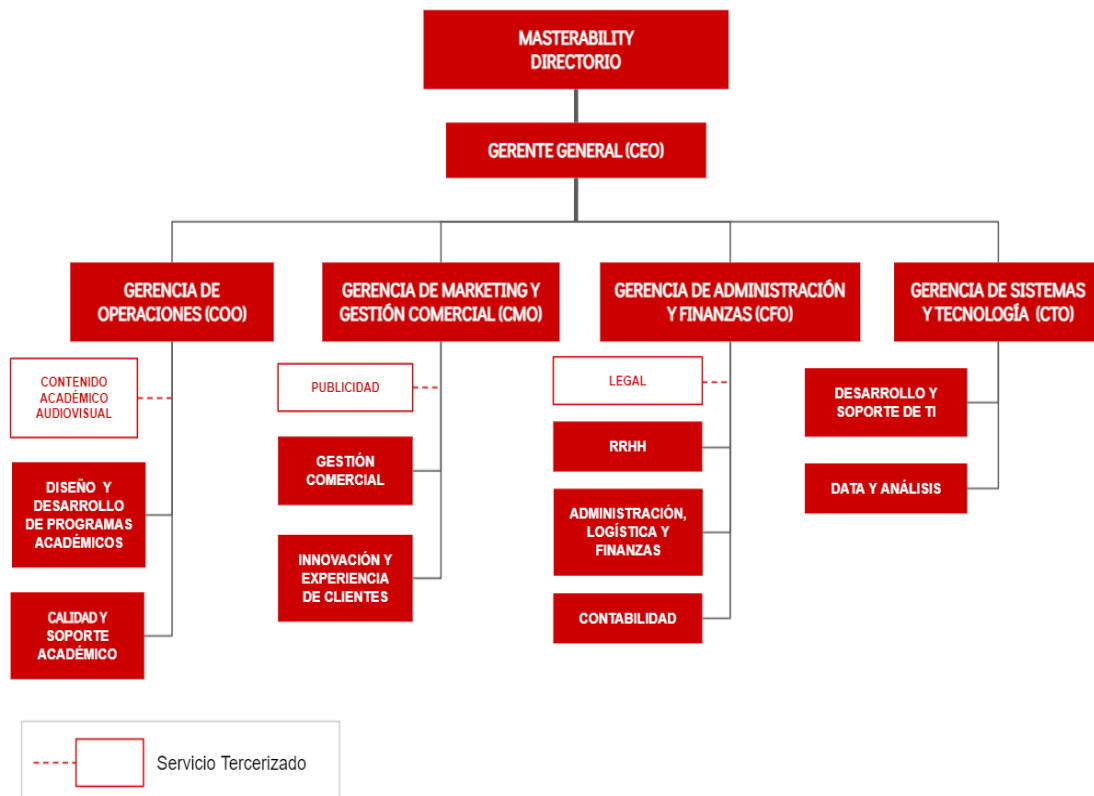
MASTERABILITY
DIRECTORIO

GERENTE GENERAL (CEO)

GERENCIA DE OPERACIONES (COO)

CONTENIDO ACADÉMICO AUDIOVISUAL

DISEÑO Y DESARROLLO DE PROGRAMAS ACADÉMICOS

CALIDAD Y SOPORTE ACADÉMICO

GERENCIA DE MARKETING Y GESTIÓN COMERCIAL (CMO)

PUBLICIDAD

GESTIÓN COMERCIAL

INNOVACIÓN Y EXPERIENCIA DE CLIENTES

GERENCIA DE ADMINISTRACIÓN Y FINANZAS (CFO)

LEGAL

RRHH

ADMINISTRACIÓN, LOGÍSTICA Y FINANZAS

CONTABILIDAD

GERENCIA DE SISTEMAS Y TECNOLOGÍA (CTO)

DESARROLLO Y SOPORTE DE TI

DATA Y ANÁLISIS

Servicio Tercerizado